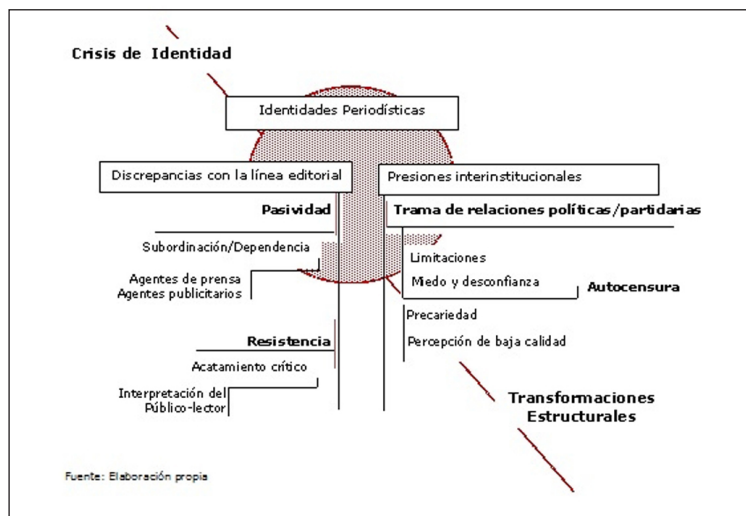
Crisis de Identidad

Identidades Periodísticas

Discrepancias con la línea editorial

Presiones interinstitucionales

Pasividad

Trama de relaciones políticas/partidarias

Subordinación/Dependencia

Agentes de prensa
Agentes publicitarios

Limitaciones

Miedo y desconfianza

Autocensura

Precariedad

Percepción de baja calidad

Resistencia

Acatamiento crítico

Interpretación del
Público-lector

Transformaciones
Estructurales

Fuente: Elaboración propia